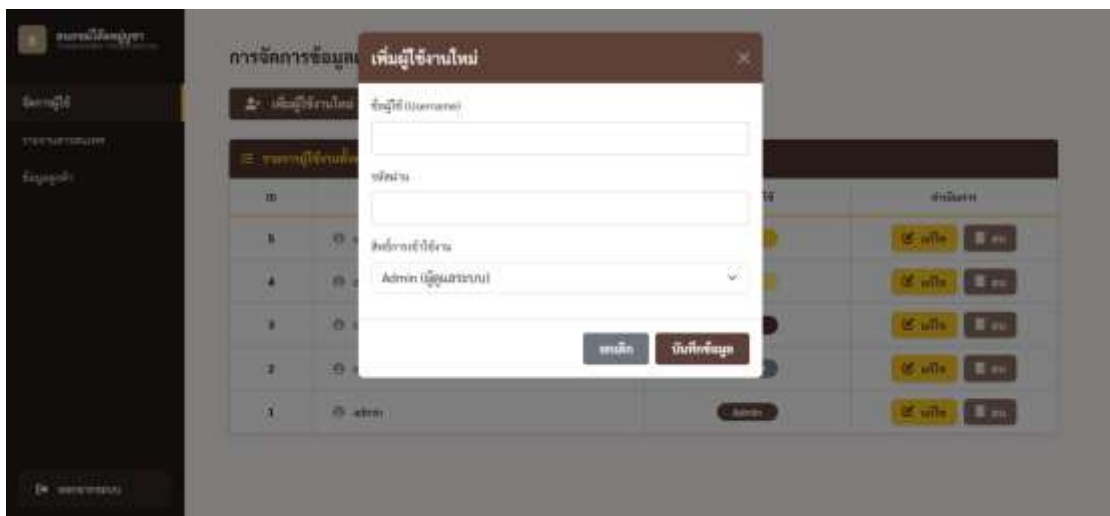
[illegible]

จัดการผู้ใช้

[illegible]

ข้อมูลทั่วไป

การจัดการข้อมูล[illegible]

เพิ่มผู้ใช้งานใหม่

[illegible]

ID

5

4

3

2

1

admin

Admin

ดำเนินการ

แก้ไข

ลบ

แก้ไข

ลบ

แก้ไข

ลบ

แก้ไข

ลบ

แก้ไข

ลบ

ออกจากระบบ

เพิ่มผู้ใช้งานใหม่

×

ชื่อผู้ใช้ (Username)

รหัสผ่าน

สิทธิ์การเข้าใช้งาน

Admin (ผู้ดูแลระบบ)

ยกเลิก

บันทึกข้อมูล